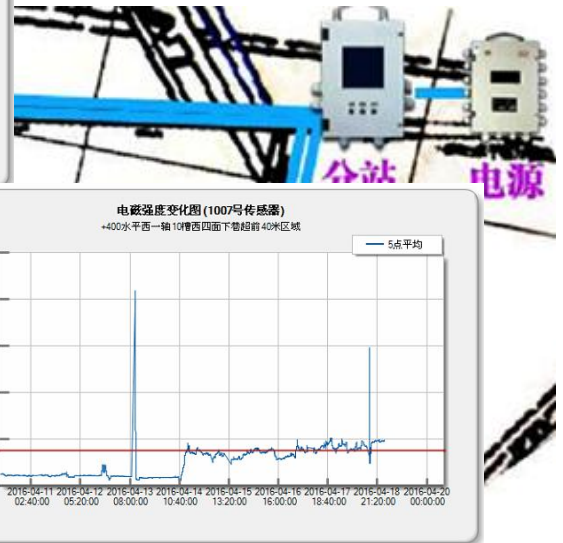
分站 电源

电磁强度变化图(1007号传感器)
+400水平西一轴10槽西四面下巷超前40米区域

5点平均

2016-04-11 02:40:00
2016-04-12 05:20:00
2016-04-13 08:00:00
2016-04-14 10:40:00
2016-04-15 13:20:00
2016-04-16 16:00:00
2016-04-17 18:40:00
2016-04-18 21:20:00
2016-04-20 00:00:00